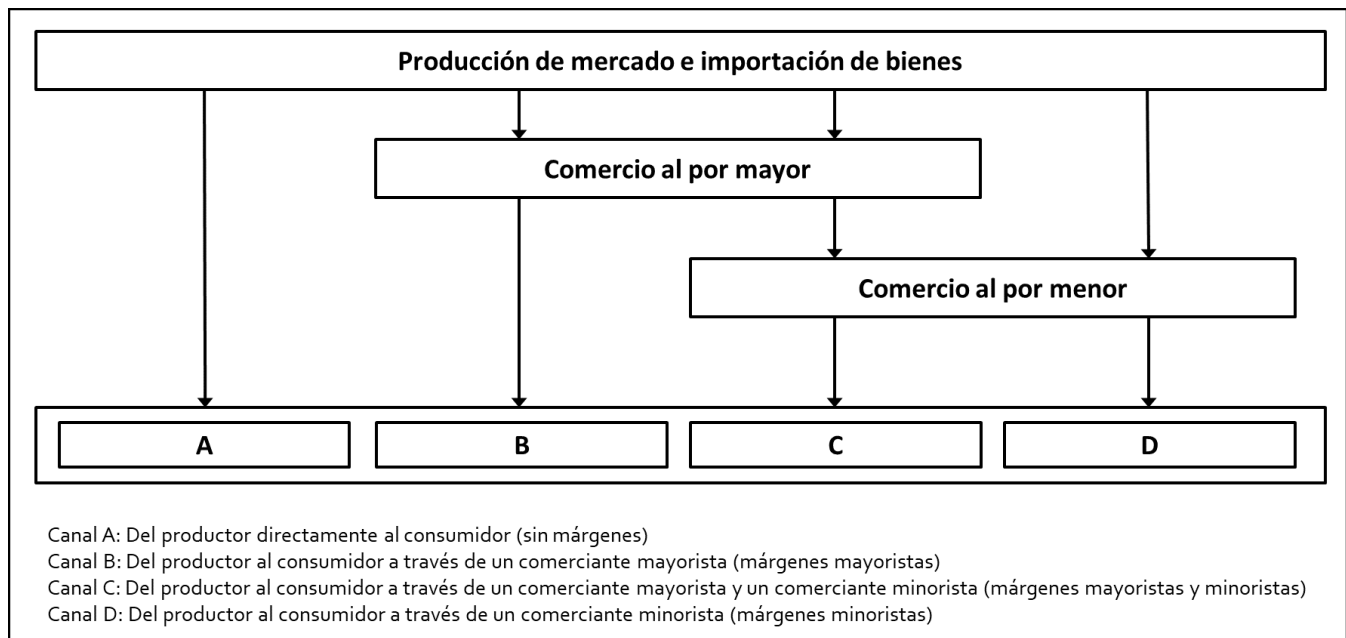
Producción de mercado e importación de bienes

Comercio al por mayor

Comercio al por menor

A

B

C

D

Canal A: Del productor directamente al consumidor (sin márgenes)
Canal B: Del productor al consumidor a través de un comerciante mayorista (márgenes mayoristas)
Canal C: Del productor al consumidor a través de un comerciante mayorista y un comerciante minorista (márgenes mayoristas y minoristas)
Canal D: Del productor al consumidor a través de un comerciante minorista (márgenes minoristas)